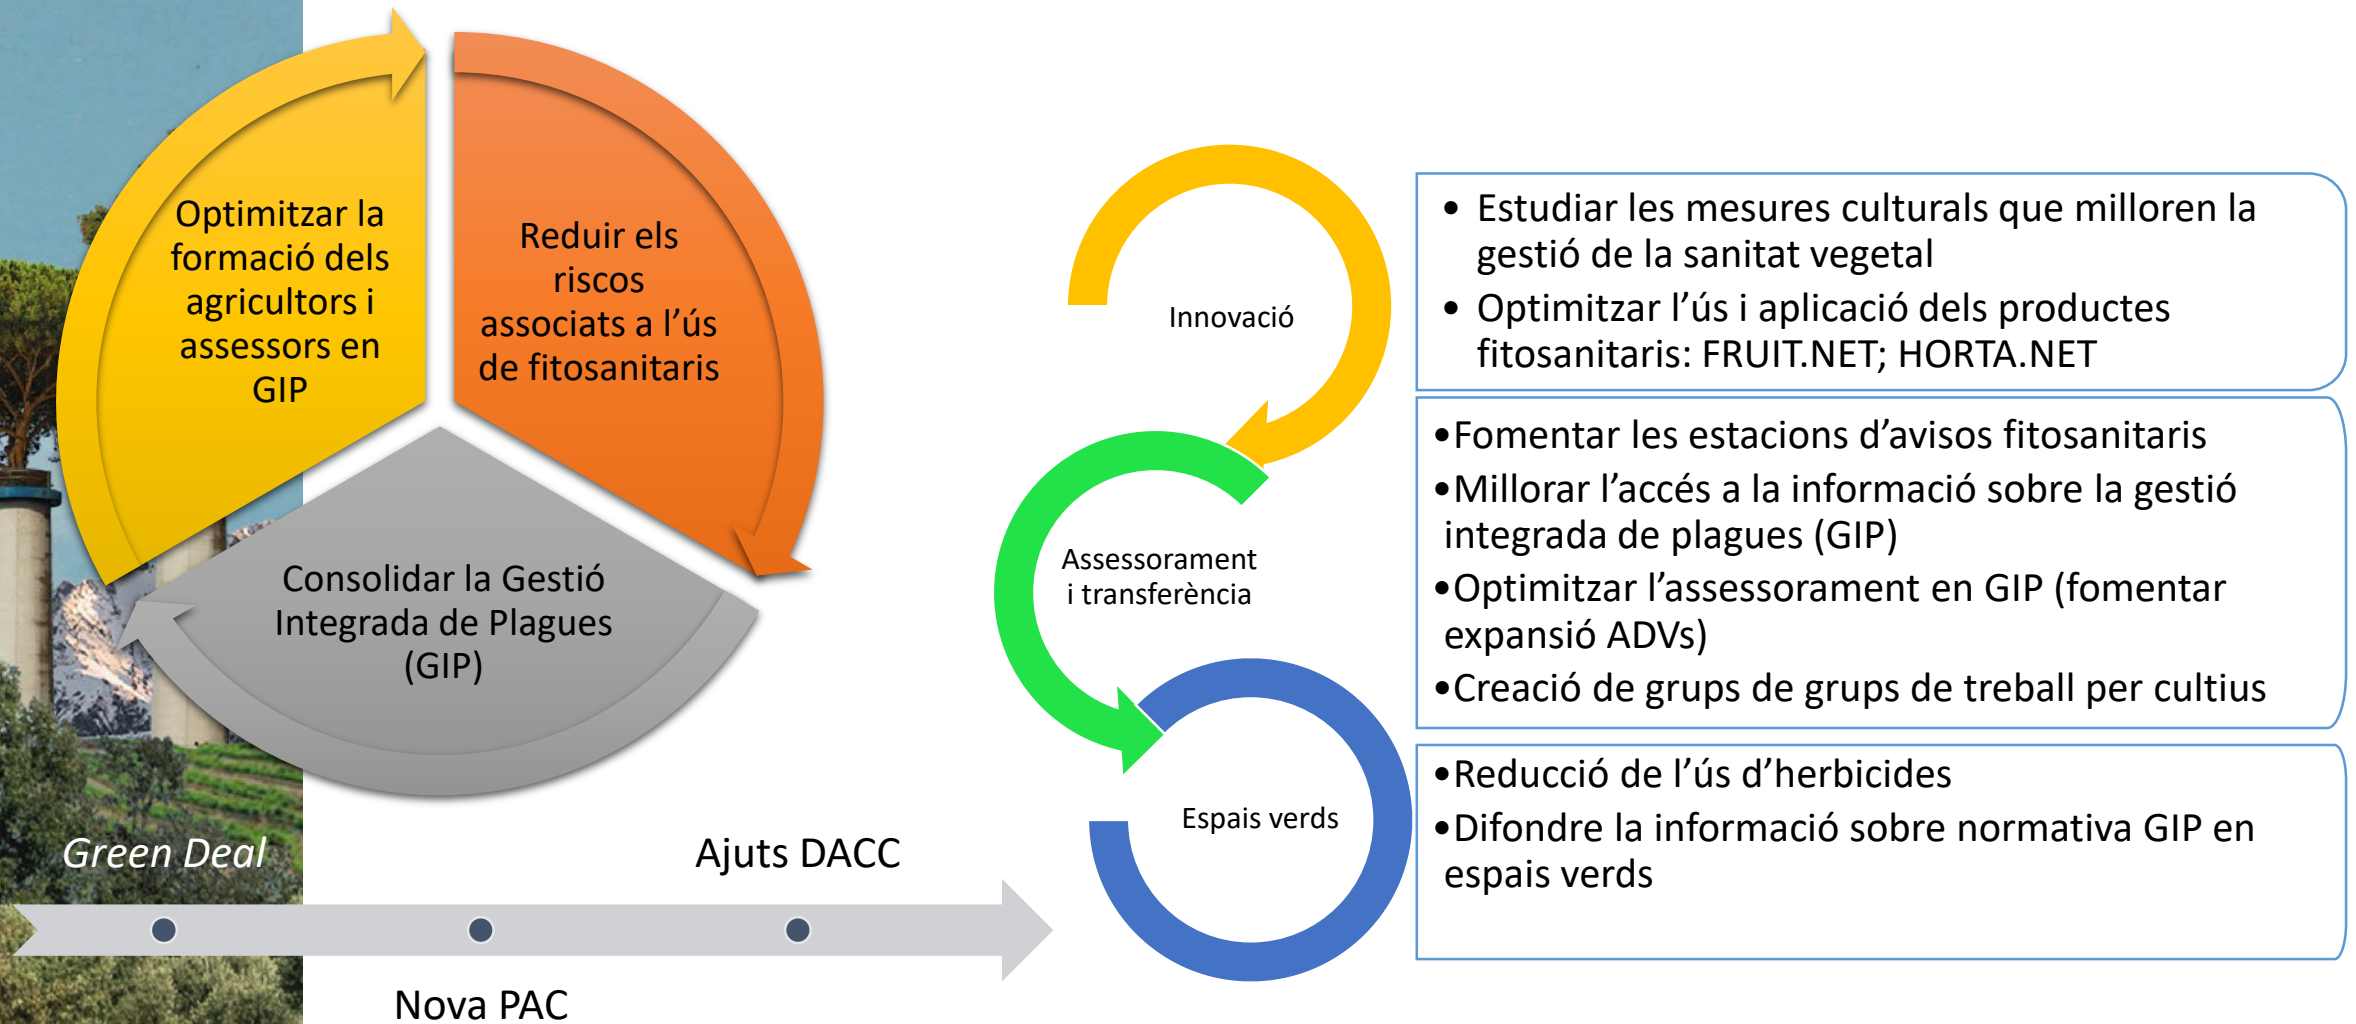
Optimitzar la formació dels agricultors i assessors en GIP

Reduir els riscos associats a l'ús de fitosanitaris

Consolidar la Gestió Integrada de Plagues (GIP)

Green Deal

Ajuts DACC

Nova PAC

Innovació

Assessorament i transferència

Espais verds

• Estudiar les mesures culturals que milloren la gestió de la sanitat vegetal
• Optimitzar l'ús i aplicació dels productes fitosanitaris: FRUIT.NET; HORTA.NET

•Fomentar les estacions d'avisos fitosanitaris
•Millorar l'accés a la informació sobre la gestió integrada de plagues (GIP)
•Optimitzar l'assessorament en GIP (fomentar expansió ADVs)
•Creació de grups de grups de treball per cultius

•Reducció de l'ús d'herbicides
•Difondre la informació sobre normativa GIP en espais verds